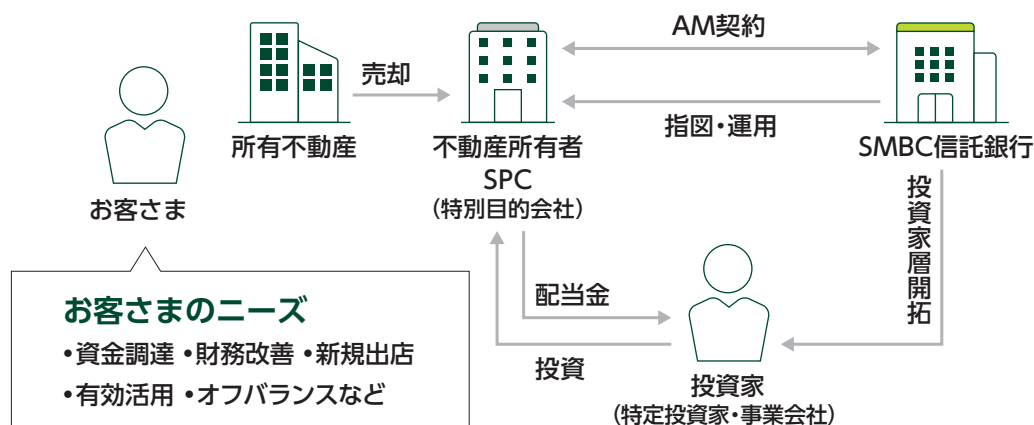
所有不動産

売却

不動産所有者
SPC
（特別目的会社）

AM契約

指図・運用

SMBC信託銀行

お客さま

投資家層開拓

配当金

投資

投資家
（特定投資家・事業会社）

お客さまのニーズ
•資金調達 •財務改善 •新規出店
•有効活用 •オフバランスなど